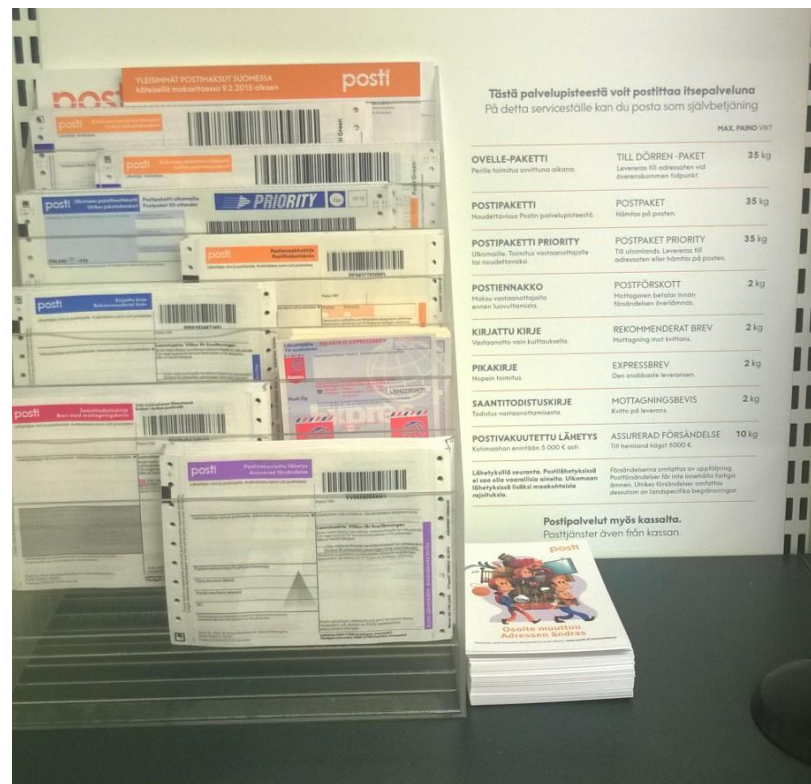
YLEISIMMÄT POSTIMAKSUT SUOMESSA
kotimaisille maksettaessa 9.2.2015 alkaen
posti

posti

PRIORITY

posti

posti

posti

posti

posti

Tästä palvelupisteestä voit postittaa itsepalveluna
På detta serviceställe kan du posta som självbetjäning

MAX. PAINO VIKT

| | | |
|---|---|---|
| OVELLE-PAKETTI Perille toimitus sovittuna aikana. | TILL DÖRREN -PAKET Levereras till adressaten vid överenskommen tidpunkt. | 35 kg |
| POSTIPAKETTI Noudettavissa Postin palvelupisteestä. | POSTPAKET Hämtas på posten. | 35 kg |
| POSTIPAKETTI PRIORITY Ulkomaille. Toimitus vastaanottajalle tai noudettavaksi. | POSTPAKET PRIORITY Till utlandet. Levereras till adressaten eller hämtas på posten. | 35 kg |
| POSTIENNAKKO Maksu vastaanottajalta ennen luovuttamista. | POSTFÖRSKOTT Mottagaren betalar innan försändelsen överlämnas. | 2 kg |
| KIRJATTU KIRJE Vastaanotto vain kuittauksella. | REKOMMENDERAT BREV Mottagning mot kvittens. | 2 kg |
| PIKAKIRJE Nopein toimitus. | EXPRESSBREV Den snabbaste leveransen. | 2 kg |
| SAANTITODISTUSKIRJE Todistus vastaanottamisesta. | MOTTAGNINGSBEVIS Kvitto på leverans. | 2 kg |
| POSTIVAKUUTETTU LÄHETYS Korvaamaan enintään 5 000 € asti. | ASSURERAD FÖRSÄNDELSE Till hemland högst 5000 €. | 10 kg |

Lähetyksillä seuranta. Postilähetyksissä ei saa olla vaarallisia aineita. Ulkomaan lähetyksissä lisäksi maakohtaisia rajoituksia.

Försändelserna omfattas av uppföljning. Postförsändelser får inte innehålla farliga ämnen. Utrikes försändelser omfattas dessutom av landspecifika begränsningar.

Postipalvelut myös kassalta.
Posttjänster även från kassan.

posti
Osoite muuttuu
Adressen ändras